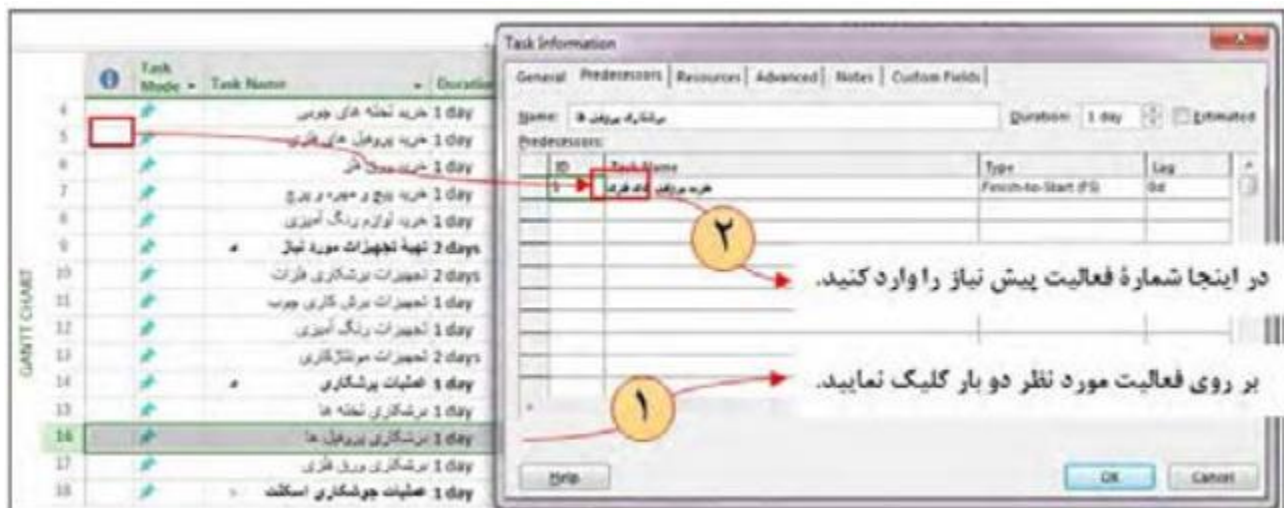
Task Mode | Task Name | Duration

4 | 1 day خرید تخته های چوبی
5 | 1 day خرید پروفیل های فلزی
6 | 1 day خرید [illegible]
7 | 1 day خرید پیچ و مهره و پرچ
8 | 1 day خرید لوازم رنگ آمیزی
9 | 2 days تهیهٔ تجهیزات مورد نیاز
10 | 2 days تجهیزات برشکاری فلزات
11 | 1 day تجهیزات برش کاری چوب
12 | 1 day تجهیزات رنگ آمیزی
13 | 2 days تجهیزات مونتاژکاری
14 | 1 day عملیات برشکاری
15 | 1 day برشکاری تخته ها
16 | 1 day برشکاری پروفیل ها
17 | 1 day برشکاری ورق فلزی
18 | 1 day عملیات جوشکاری اسکلت

GANTT CHART

Task Information

General | Predecessors | Resources | Advanced | Notes | Custom Fields

Name: برشکاری پروفیل ها Duration: 1 day Estimated

Predecessors:

| ID | Task Name | Type | Lag |
|---|---|---|---|
| 5 | خرید پروفیل های فلزی | Finish-to-Start (FS) | 0d |

۲

در اینجا شمارهٔ فعالیت پیش نیاز را وارد کنید.

۱

بر روی فعالیت مورد نظر دو بار کلیک نمایید.

Help | OK | Cancel